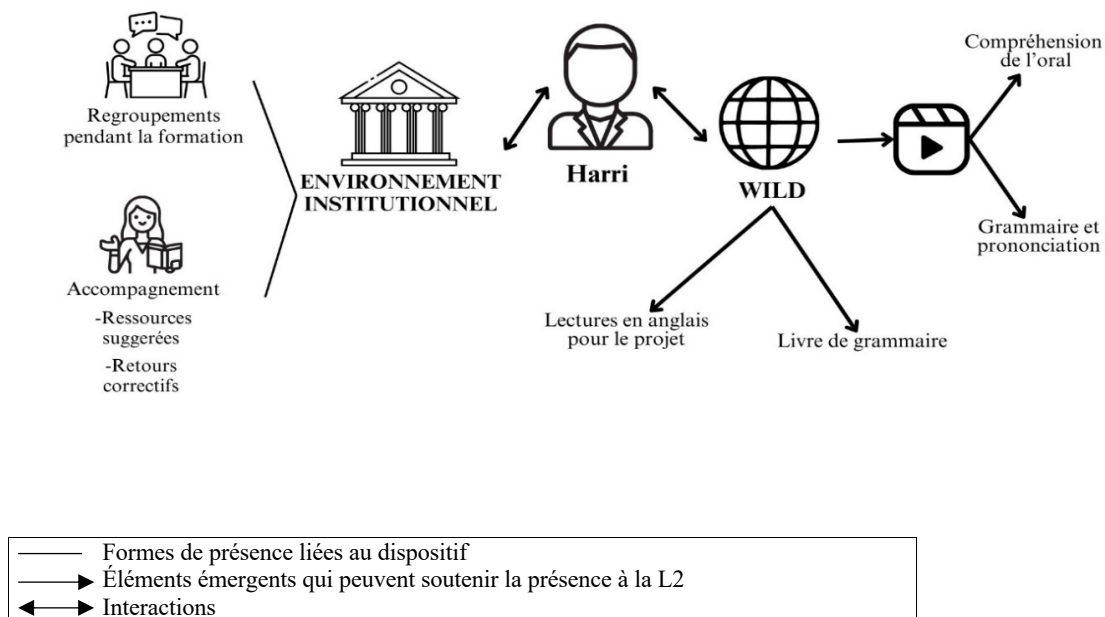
Regroupements pendant la formation

Accompagnement
-Ressources suggerées
-Retours correctifs

ENVIRONNEMENT INSTITUTIONNEL

Harri

WILD

Compréhension de l'oral

Grammaire et prononciation

Lectures en anglais pour le projet

Livre de grammaire

Formes de présence liées au dispositif
Éléments émergents qui peuvent soutenir la présence à la L2
Interactions